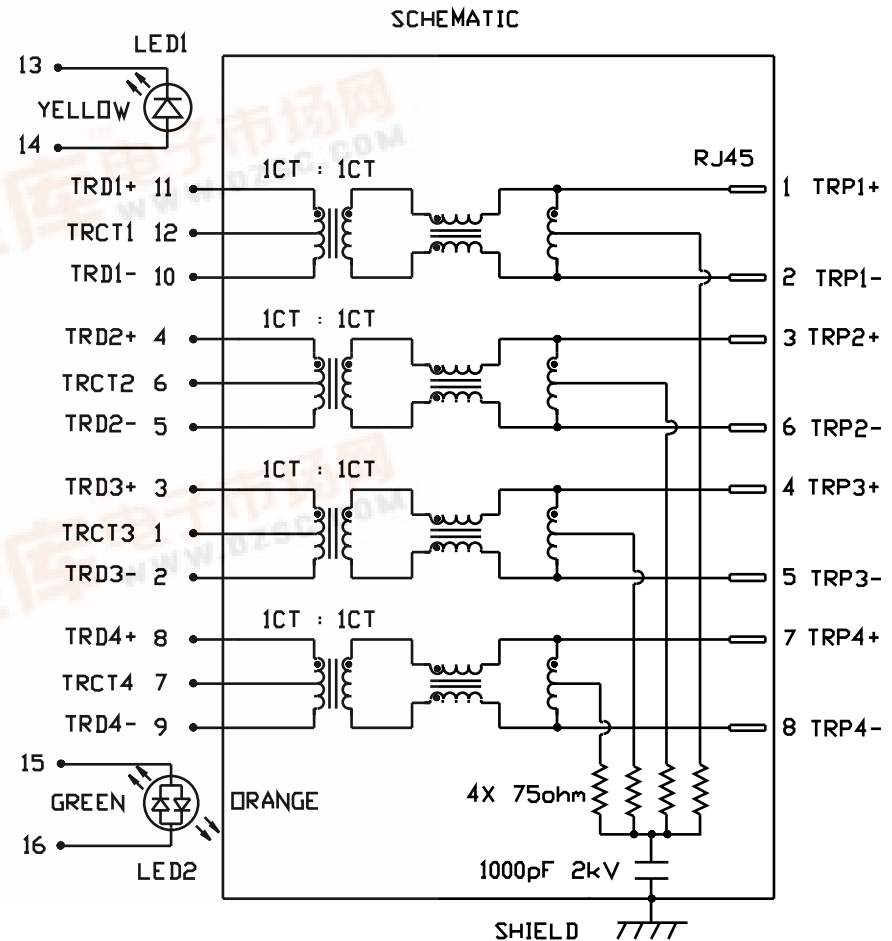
SCHEMATIC

LED1

13

YELLOW

14

1CT : 1CT

RJ45

TRD1+ 11

1 TRP1+

TRCT1 12

TRD1- 10

2 TRP1-

1CT : 1CT

TRD2+ 4

3 TRP2+

TRCT2 6

TRD2- 5

6 TRP2-

1CT : 1CT

TRD3+ 3

4 TRP3+

TRCT3 1

TRD3- 2

5 TRP3-

1CT : 1CT

TRD4+ 8

7 TRP4+

TRCT4 7

TRD4- 9

8 TRP4-

15

GREEN

ORANGE

4X 75ohm

16

LED2

1000pF 2kV

SHIELD